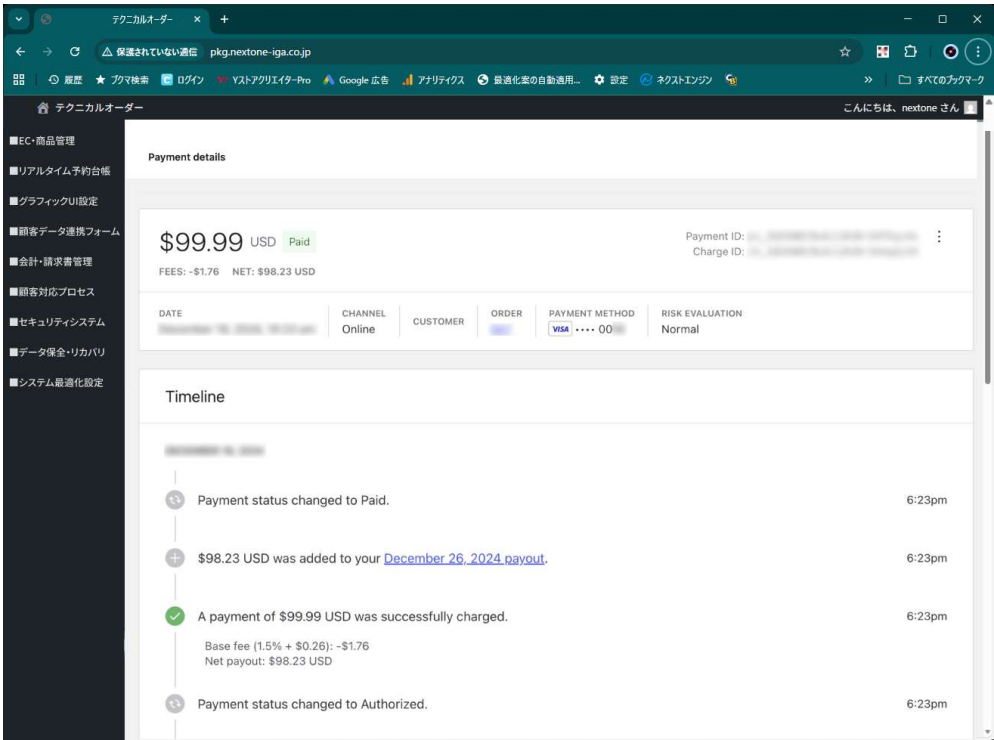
テクニカルオーダー ×

保護されていない通信 pkg.nextone-iga.co.jp

履歴 ★ ブクマ検索 ログイン YストアクリエイターPro Google 広告 アナリティクス 最適化案の自動適用... 設定 ネクストエンジン » すべてのブックマーク

テクニカルオーダー

こんにちは、nextone さん

■EC・商品管理
■リアルタイム予約台帳
■グラフィックUI設定
■顧客データ連携フォーム
■会計・請求書管理
■顧客対応プロセス
■セキュリティシステム
■データ保全・リカバリ
■システム最適化設定

Payment details

$99.99 USD Paid

FEES: -$1.76 NET: $98.23 USD

Payment ID: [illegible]
Charge ID: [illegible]

| DATE | CHANNEL | CUSTOMER | ORDER | PAYMENT METHOD | RISK EVALUATION |
|---|---|---|---|---|---|
| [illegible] | Online | | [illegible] | VISA •••• 00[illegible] | Normal |

Timeline

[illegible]

Payment status changed to Paid. 6:23pm

$98.23 USD was added to your December 26, 2024 payout. 6:23pm

A payment of $99.99 USD was successfully charged. 6:23pm

Base fee (1.5% + $0.26): -$1.76
Net payout: $98.23 USD

Payment status changed to Authorized. 6:23pm